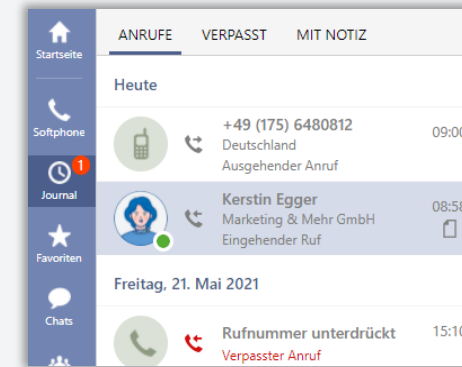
Startseite
Softphone
1
Journal
Favoriten
Chats

ANRUFE VERPASST MIT NOTIZ

Heute

+49 (175) 6480812
Deutschland
Ausgehender Anruf
09:0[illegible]

Kerstin Egger
Marketing & Mehr GmbH
Eingehender Ruf
08:5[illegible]

Freitag, 21. Mai 2021

Rufnummer unterdrückt
Verpasster Anruf
15:1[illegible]